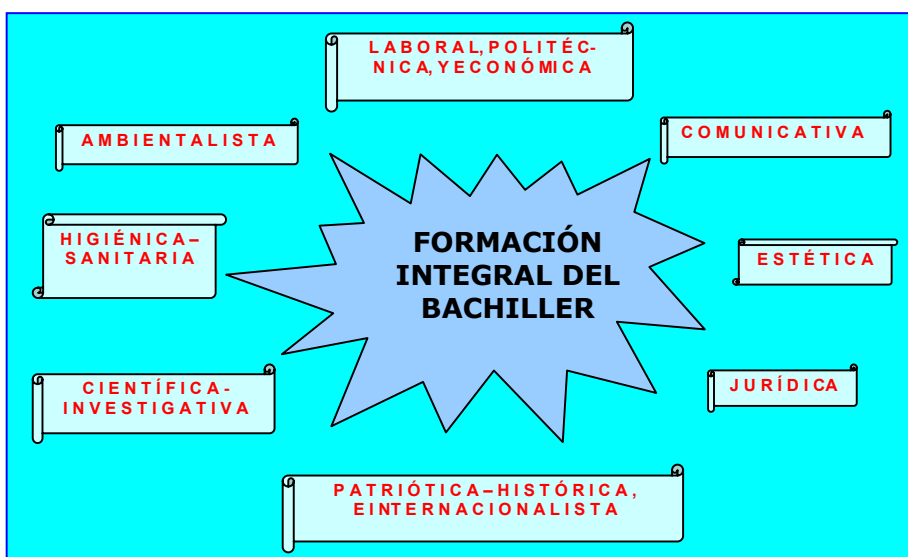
LABORAL, POLITÉCNICA, YECONÓMICA

AMBIENTALISTA

COMUNICATIVA

HIGIÉNICA–SANITARIA

FORMACIÓN INTEGRAL DEL BACHILLER

ESTÉTICA

CIENTÍFICA-INVESTIGATIVA

JURÍDICA

PATRIÓTICA–HISTÓRICA, EINTERNACIONALISTA